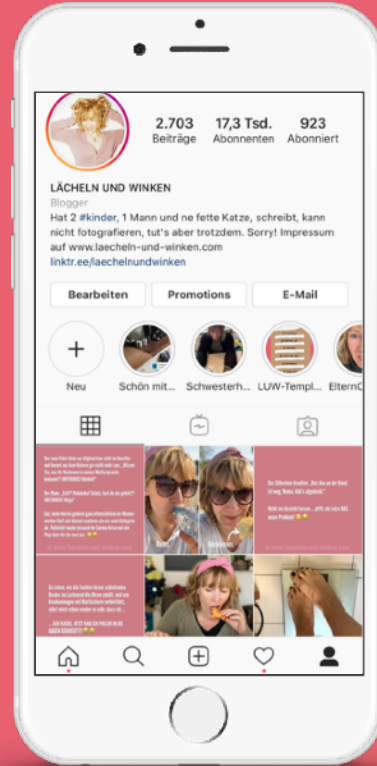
2.703
Beiträge

17,3 Tsd.
Abonnenten

923
Abonniert

LÄCHELN UND WINKEN
Blogger
Hat 2 #kinder, 1 Mann und ne fette Katze, schreibt, kann nicht fotografieren, tut's aber trotzdem. Sorry! Impressum auf www.laecheln-und-winken.com
linktr.ee/laechelnundwinken

Bearbeiten
Promotions
E-Mail

Neu
Schön mit...
Schwesterh...
LUW-Templ...
ElternC

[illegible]

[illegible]

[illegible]